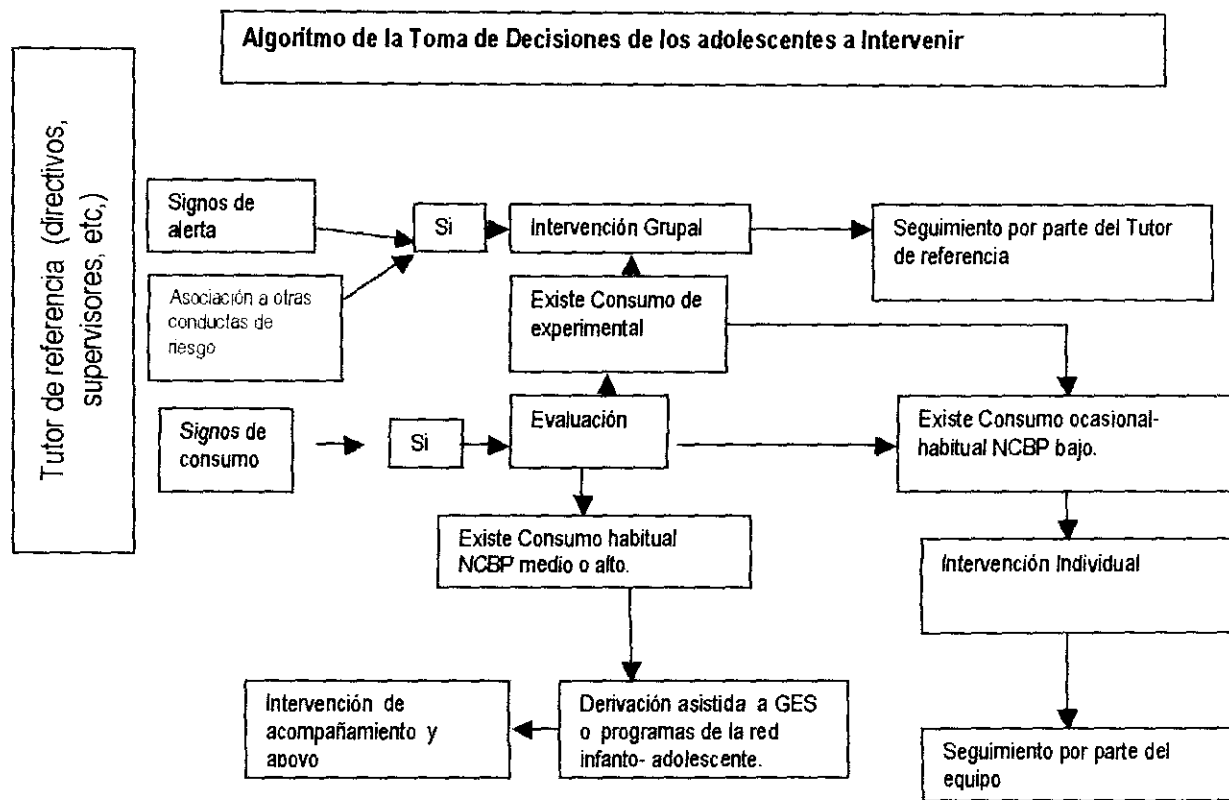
Algoritmo de la Toma de Decisiones de los adolescentes a Intervenir

Tutor de referencia (directivos, supervisores, etc,)

Signos de alerta

Asociación a otras conductas de riesgo

Si

Intervención Grupal

Seguimiento por parte del Tutor de referencia

Existe Consumo de experimental

Signos de consumo

Si

Evaluación

Existe Consumo ocasional-habitual NCBP bajo.

Existe Consumo habitual NCBP medio o alto.

Intervención Individual

Intervención de acompañamiento y apoyo

Derivación asistida a GES o programas de la red infanto- adolescente.

Seguimiento por parte del equipo